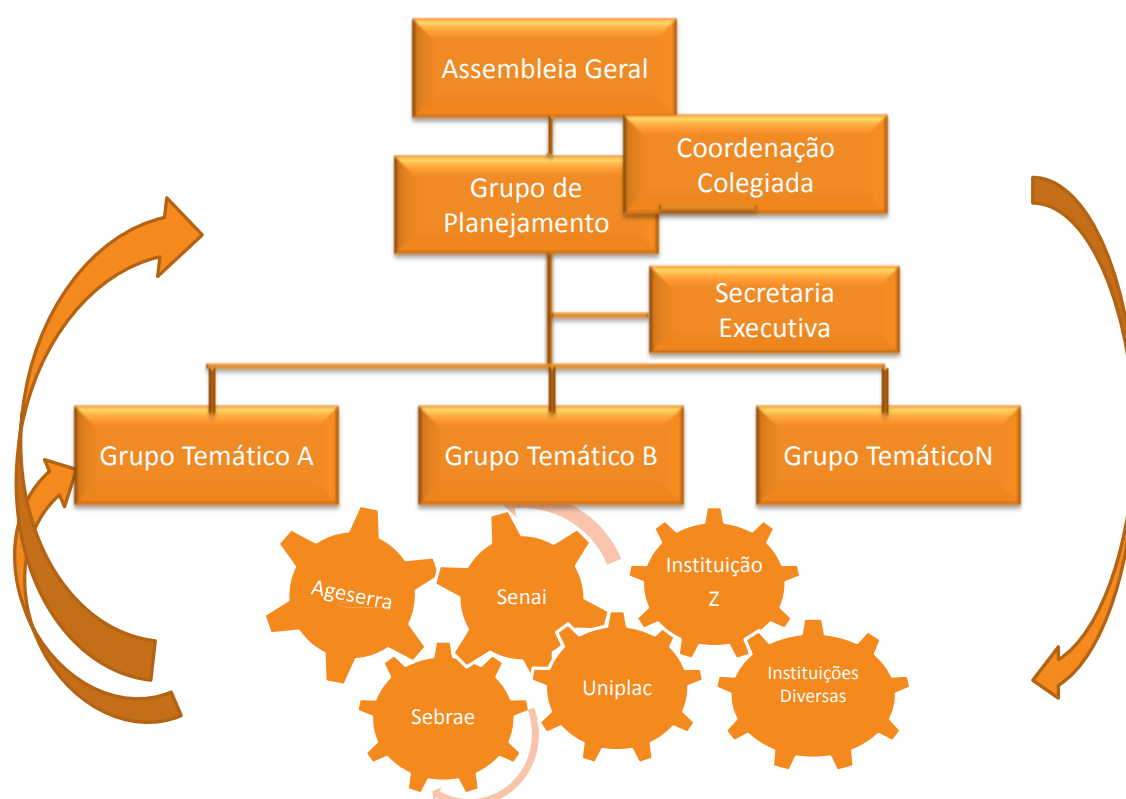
Assembleia Geral

Coordenação Colegiada

Grupo de Planejamento

Secretaria Executiva

Grupo Temático A

Grupo Temático B

Grupo TemáticoN

Ageserra

Senai

Instituição Z

Sebrae

Uniplac

Instituições Diversas